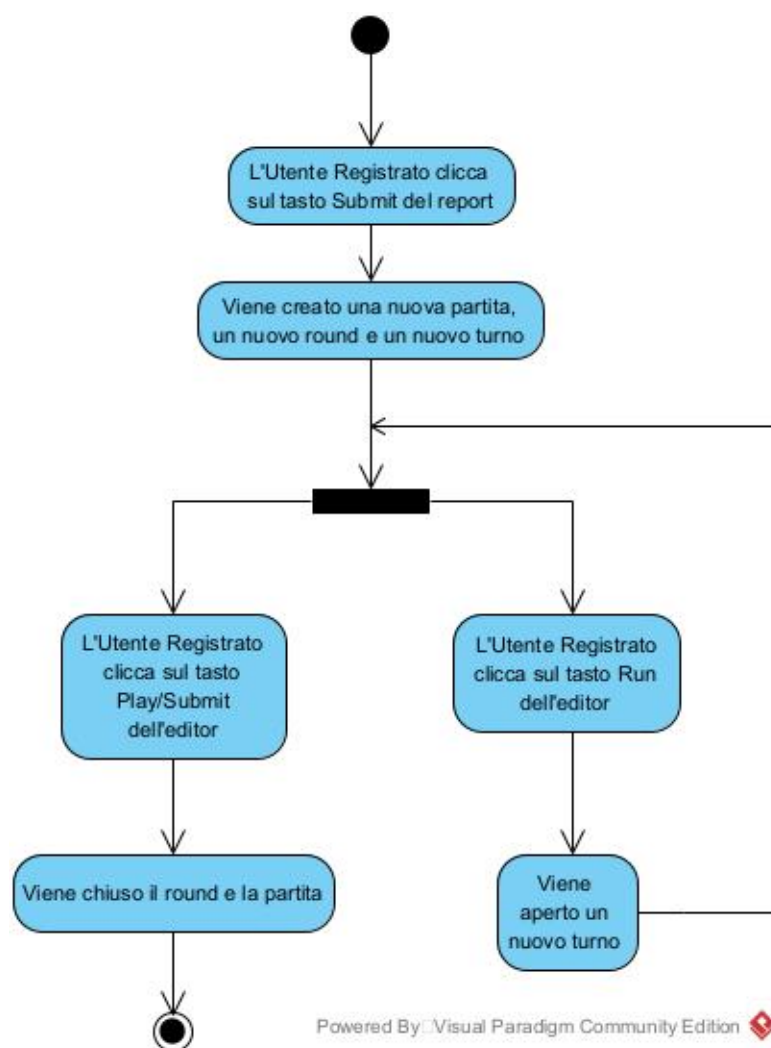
L'Utente Registrato clicca sul tasto Submit del report

Viene creato una nuova partita, un nuovo round e un nuovo turno

L'Utente Registrato clicca sul tasto Play/Submit dell'editor

L'Utente Registrato clicca sul tasto Run dell'editor

Viene chiuso il round e la partita

Viene aperto un nuovo turno

Powered By Visual Paradigm Community Edition